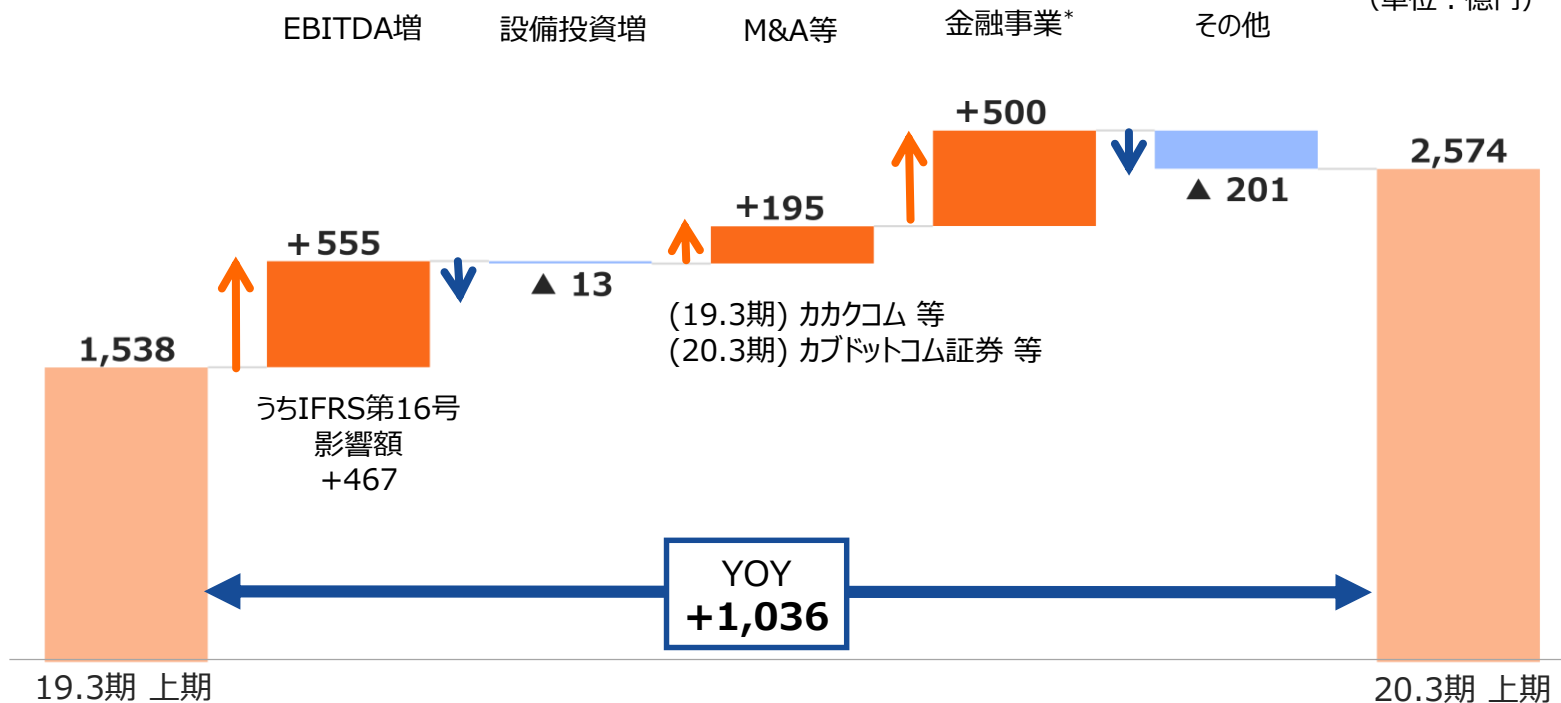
(単位：億円)

EBITDA増

設備投資増

M&A等

金融事業*

その他

+500

2,574

▲ 201

+195

+555

▲ 13

1,538

(19.3期) カカクコム 等
(20.3期) カブドットコム証券 等

うちIFRS第16号
影響額
+467

YOY
+1,036

19.3期 上期

20.3期 上期